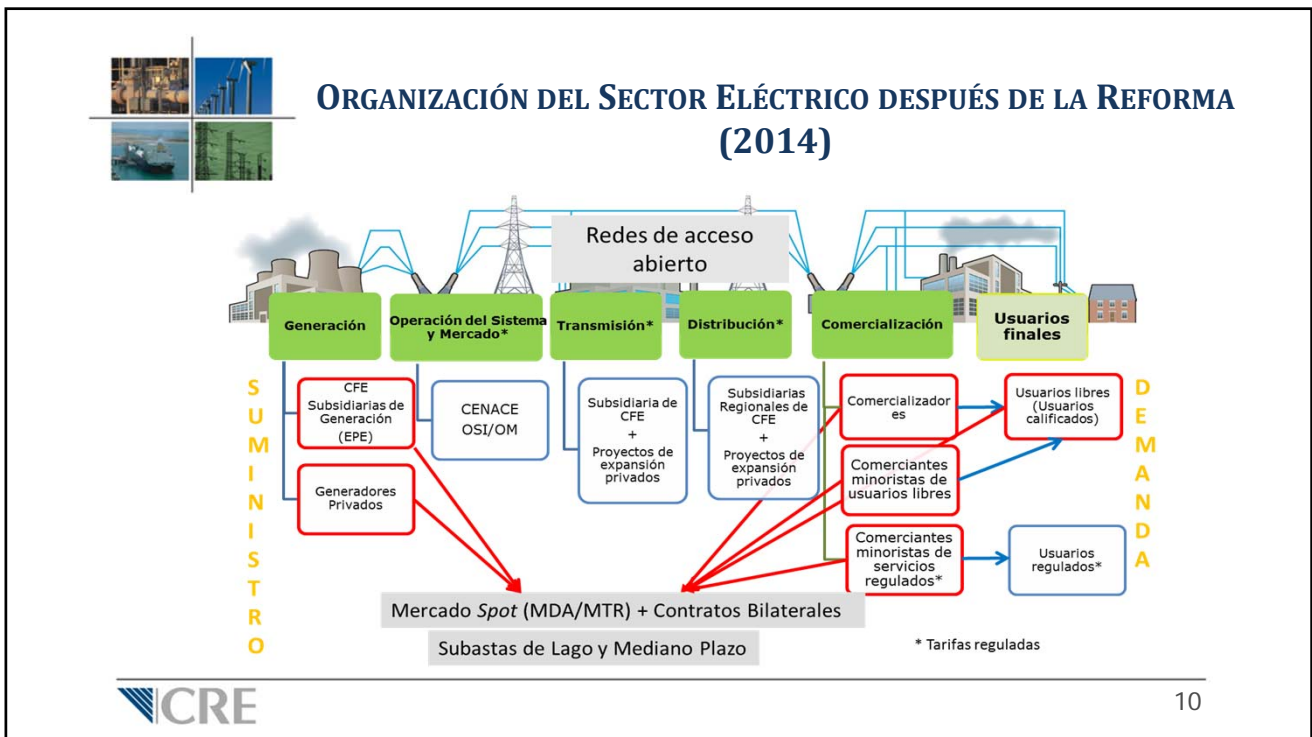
ORGANIZACIÓN DEL SECTOR ELÉCTRICO DESPUÉS DE LA REFORMA (2014)

Redes de acceso abierto

Generación

Operación del Sistema y Mercado*

Transmisión*

Distribución*

Comercialización

Usuarios finales

S U M I N I S T R O

CFE Subsidiarias de Generación (EPE)

Generadores Privados

CENACE OSI/OM

Subsidiaria de CFE + Proyectos de expansión privados

Subsidiarias Regionales de CFE + Proyectos de expansión privados

Comercializadores

Comerciantes minoristas de usuarios libres

Comerciantes minoristas de servicios regulados*

Usuarios libres (Usuarios calificados)

Usuarios regulados*

D E M A N D A

Mercado *Spot* (MDA/MTR) + Contratos Bilaterales

Subastas de Lago y Mediano Plazo

* Tarifas reguladas

CRE

10